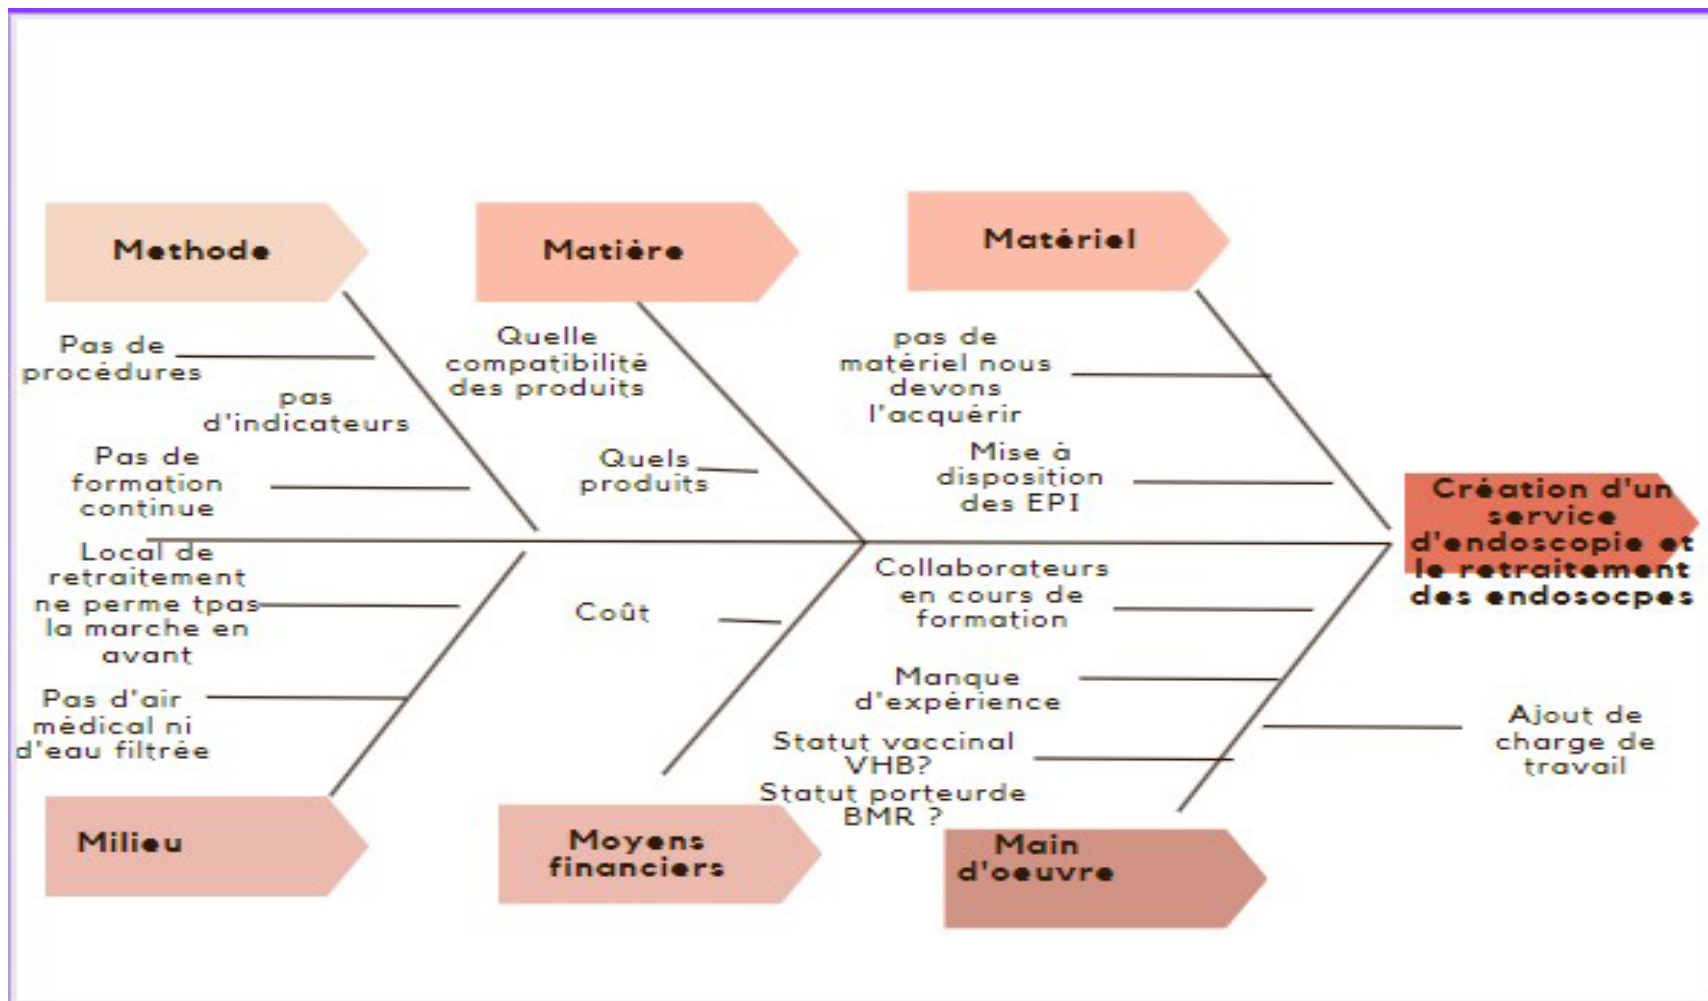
Methode

Matière

Matériel

Pas de procédures

pas d'indicateurs

Pas de formation continue

Quelle compatibilité des produits

Quels produits

pas de matériel nous devons l'acquérir

Mise à disposition des EPI

Création d'un service d'endoscopie et le retraitement des endosocpes

Local de retraitement ne perme tpas la marche en avant

Pas d'air médical ni d'eau filtrée

Coût

Collaborateurs en cours de formation

Manque d'expérience

Statut vaccinal VHB?

Statut porteurde BMR ?

Ajout de charge de travail

Milieu

Moyens financiers

Main d'oeuvre